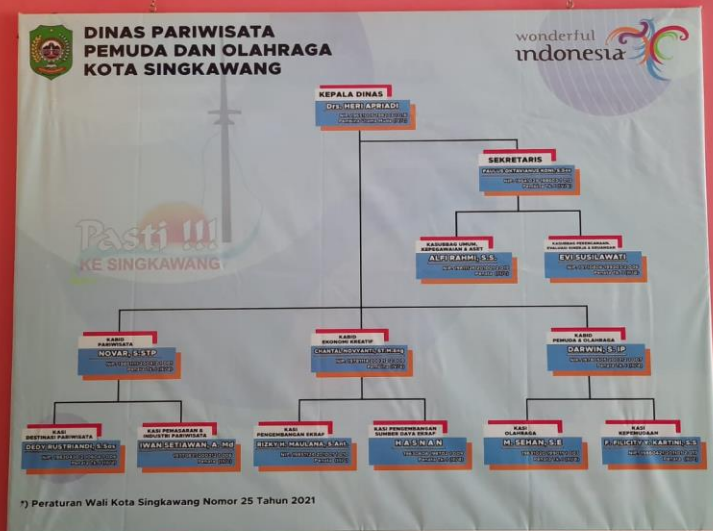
DINAS PARIWISATA
PEMUDA DAN OLAHRAGA
KOTA SINGKAWANG

wonderful
indonesia

Pasti !!!
KE SINGKAWANG

KEPALA DINAS
Drs. HERI APRIADI
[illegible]

SEKRETARIS
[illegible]
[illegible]

KASUBBAG UMUM, KEPEGAWAIAN & ASET
ALFI RAHMI, S.S.
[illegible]

KASUBBAG PERENCANAAN, EVALUASI KINERJA & KEUANGAN
EVI SUSILAWATI
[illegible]

KABID PARIWISATA
NOVAR, S.STP
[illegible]

KABID EKONOMI KREATIF
CHANTAL NOVYARTI, ST.M.Eng
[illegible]

KABID PEMUDA & OLAHRAGA
DARWIN, S.IP
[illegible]

KASI DESTINASI PARIWISATA
DEDY RUSTRIANDI, S.Sos
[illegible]

KASI PEMASARAN & INDUSTRI PARIWISATA
IWAN SETIAWAN, A. Md
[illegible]

KASI PENGEMBANGAN EKRAF
RIZKY H. MAULANA, S.Ant
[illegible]

KASI PENGEMBANGAN SUMBER DAYA EKRAF
HASNAN
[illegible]

KASI OLAHRAGA
M. SEHAN, S.E
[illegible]

KASI KEPEMUDAAN
F. FELICITY Y. KARTINI, S.S.
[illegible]

*) Peraturan Wali Kota Singkawang Nomor 25 Tahun 2021